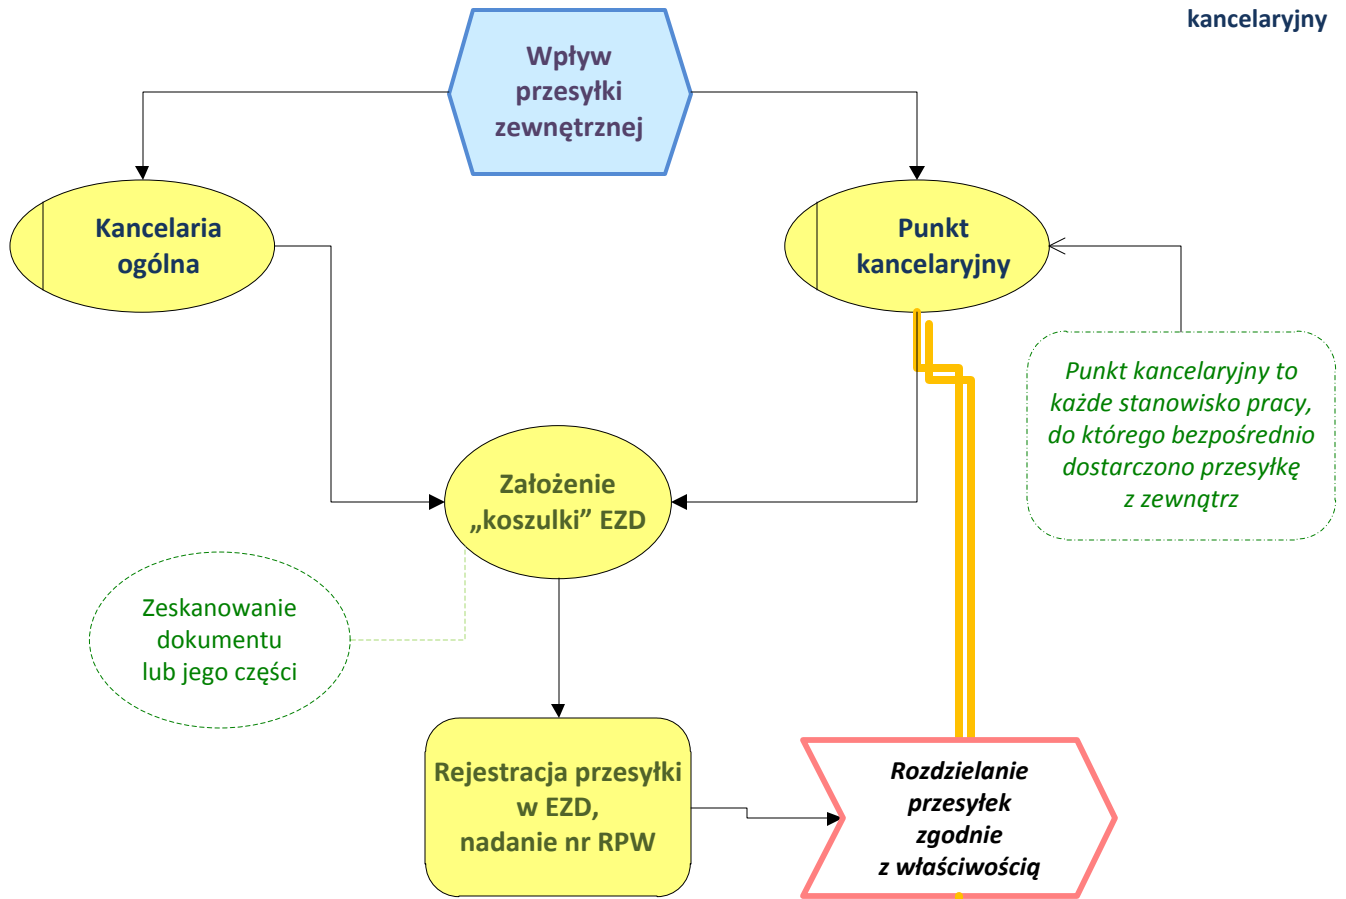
kancelaryjny

Wpływ przesyłki zewnętrznej

Kancelaria ogólna

Punkt kancelaryjny

Punkt kancelaryjny to każde stanowisko pracy, do którego bezpośrednio dostarczono przesyłkę z zewnątrz

Założenie „koszulki” EZD

Zeskanowanie dokumentu lub jego części

Rejestracja przesyłki w EZD, nadanie nr RPW

Rozdzielanie przesyłek zgodnie z właściwością